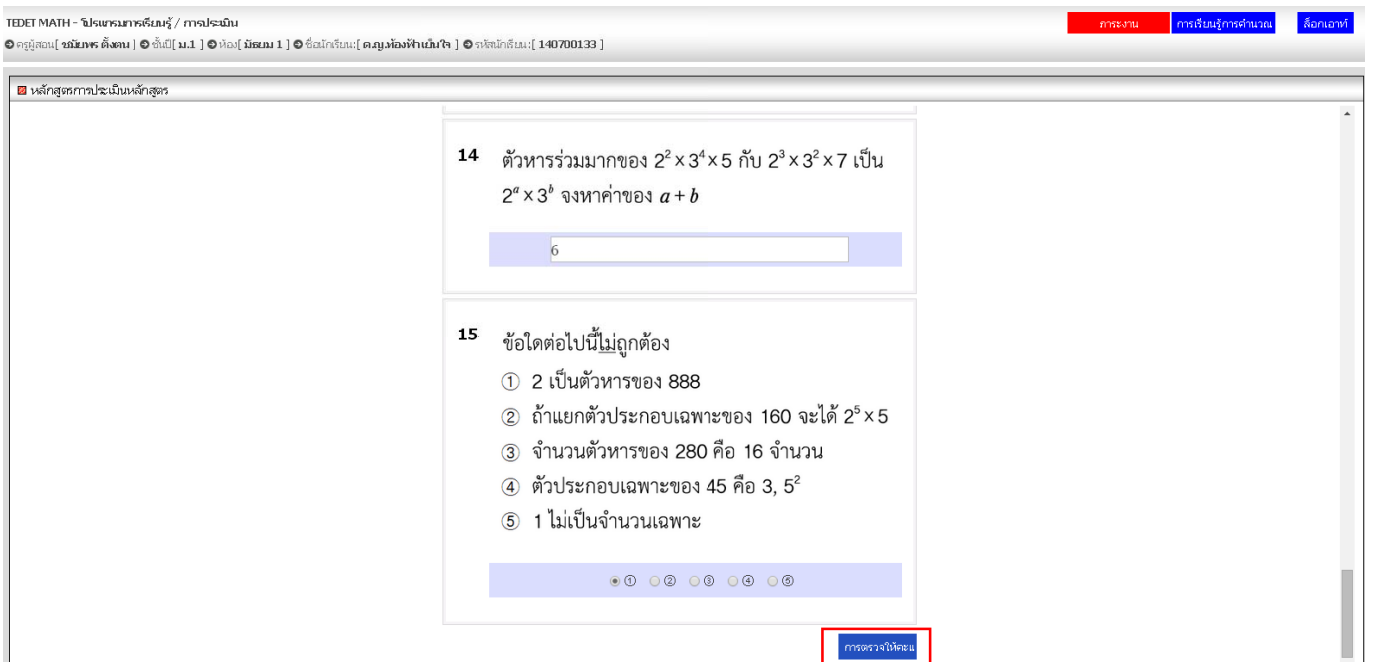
TEDET MATH - โปรแกรมการเรียนรู้ / การประเมิน

ครูผู้สอน[ ชนินทร ตั้งตน ] ชั้นปี[ ม.1 ] ห้อง[ มัธยม 1 ] ชื่อนักเรียน:[ ด.ญ.ท้องฟ้า เย็นใจ ] รหัสนักเรียน:[ 140700133 ]

ภาระงาน | การเรียนรู้การคำนวณ | ล็อกเอาท์

หลักสูตรการประเมินหลักสูตร

14 ตัวหารร่วมมากของ $2^2 \times 3^4 \times 5$ กับ $2^3 \times 3^2 \times 7$ เป็น $2^a \times 3^b$ จงหาค่าของ $a + b$

6

15 ข้อใดต่อไปนี้ไม่ถูกต้อง
① 2 เป็นตัวหารของ 888
② ถ้าแยกตัวประกอบเฉพาะของ 160 จะได้ $2^5 \times 5$
③ จำนวนตัวหารของ 280 คือ 16 จำนวน
④ ตัวประกอบเฉพาะของ 45 คือ 3, $5^2$
⑤ 1 ไม่เป็นจำนวนเฉพาะ

① ② ③ ④ ⑤

การตรวจให้คะแน